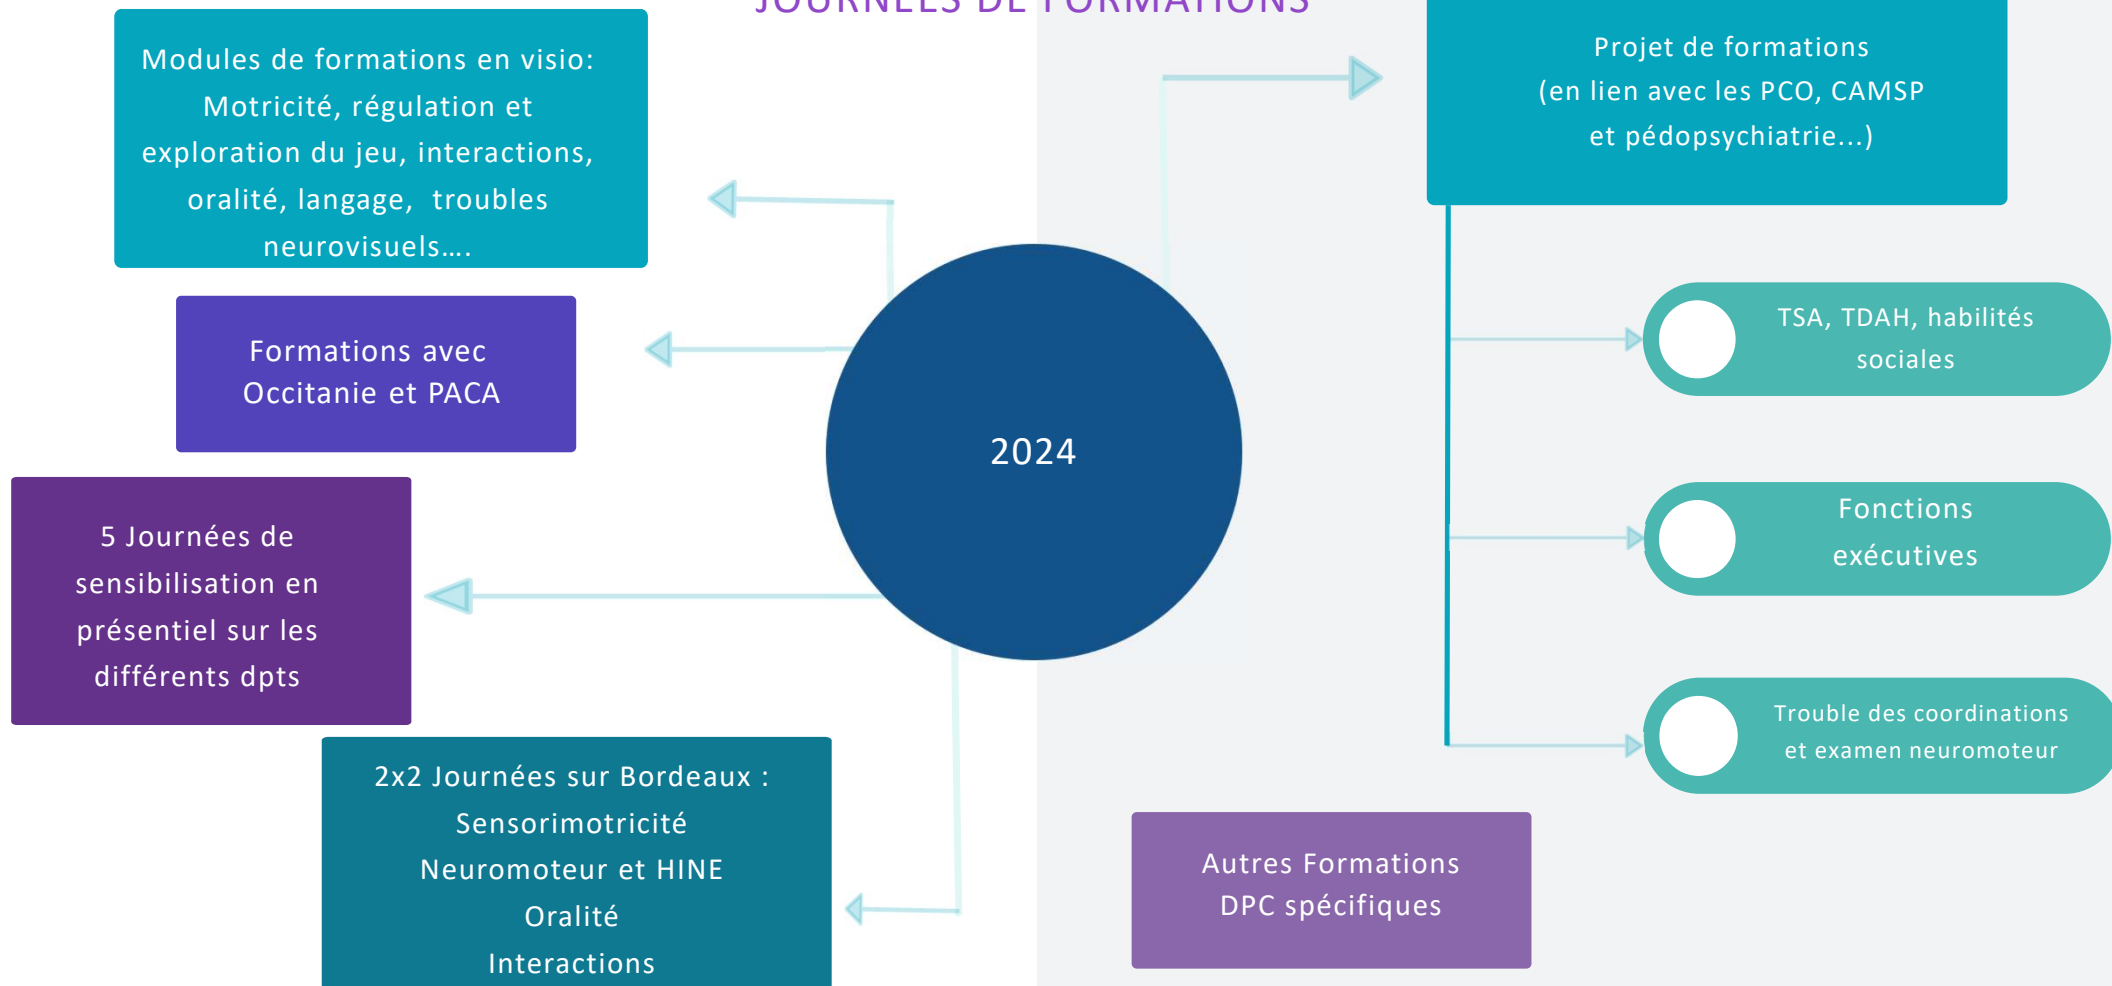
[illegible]

Modules de formations en visio: Motricité, régulation et exploration du jeu, interactions, oralité, langage, troubles neurovisuels….

Formations avec Occitanie et PACA

5 Journées de sensibilisation en présentiel sur les différents dpts

2x2 Journées sur Bordeaux :
Sensorimotricité
Neuromoteur et HINE
Oralité
Interactions

2024

Projet de formations (en lien avec les PCO, CAMSP et pédopsychiatrie…)

TSA, TDAH, habilités sociales

Fonctions exécutives

Trouble des coordinations et examen neuromoteur

Autres Formations
DPC spécifiques